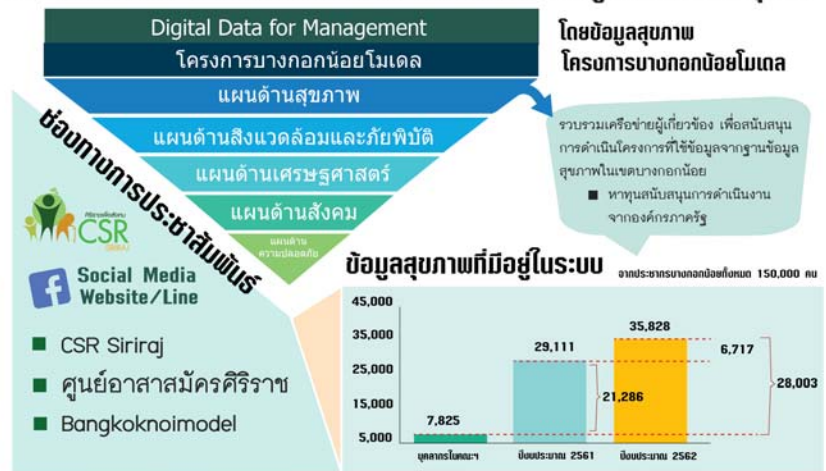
Digital Data for Management
โครงการบางกอกน้อยโมเดล
แผนด้านสุขภาพ
แผนด้านสิ่งแวดล้อมและภัยพิบัติ
แผนด้านเศรษฐศาสตร์
แผนด้านสังคม
แผนด้านความปลอดภัย

โดยข้อมูลสุขภาพ
โครงการบางกอกน้อยโมเดล

รวบรวมเครือข่ายผู้เกี่ยวข้อง เพื่อสนับสนุนการดำเนินโครงการที่ใช้ข้อมูลจากฐานข้อมูลสุขภาพในเขตบางกอกน้อย
■ หาทุนสนับสนุนการดำเนินงานจากองค์กรภาครัฐ

ช่องทางการประชาสัมพันธ์

CSR SIRIRAJ

Social Media
Website/Line

■ CSR Siriraj
■ ศูนย์อาสาสมัครศิริราช
■ Bangkoknoimodel

ข้อมูลสุขภาพที่มีอยู่ในระบบ
จากประชากรบางกอกน้อยทั้งหมด 150,000 คน

45,000
35,000
25,000
15,000
5,000

7,825
29,111
35,828
6,717
21,286
28,003

บุคลากรในคณะฯ
ปีงบประมาณ 2561
ปีงบประมาณ 2562